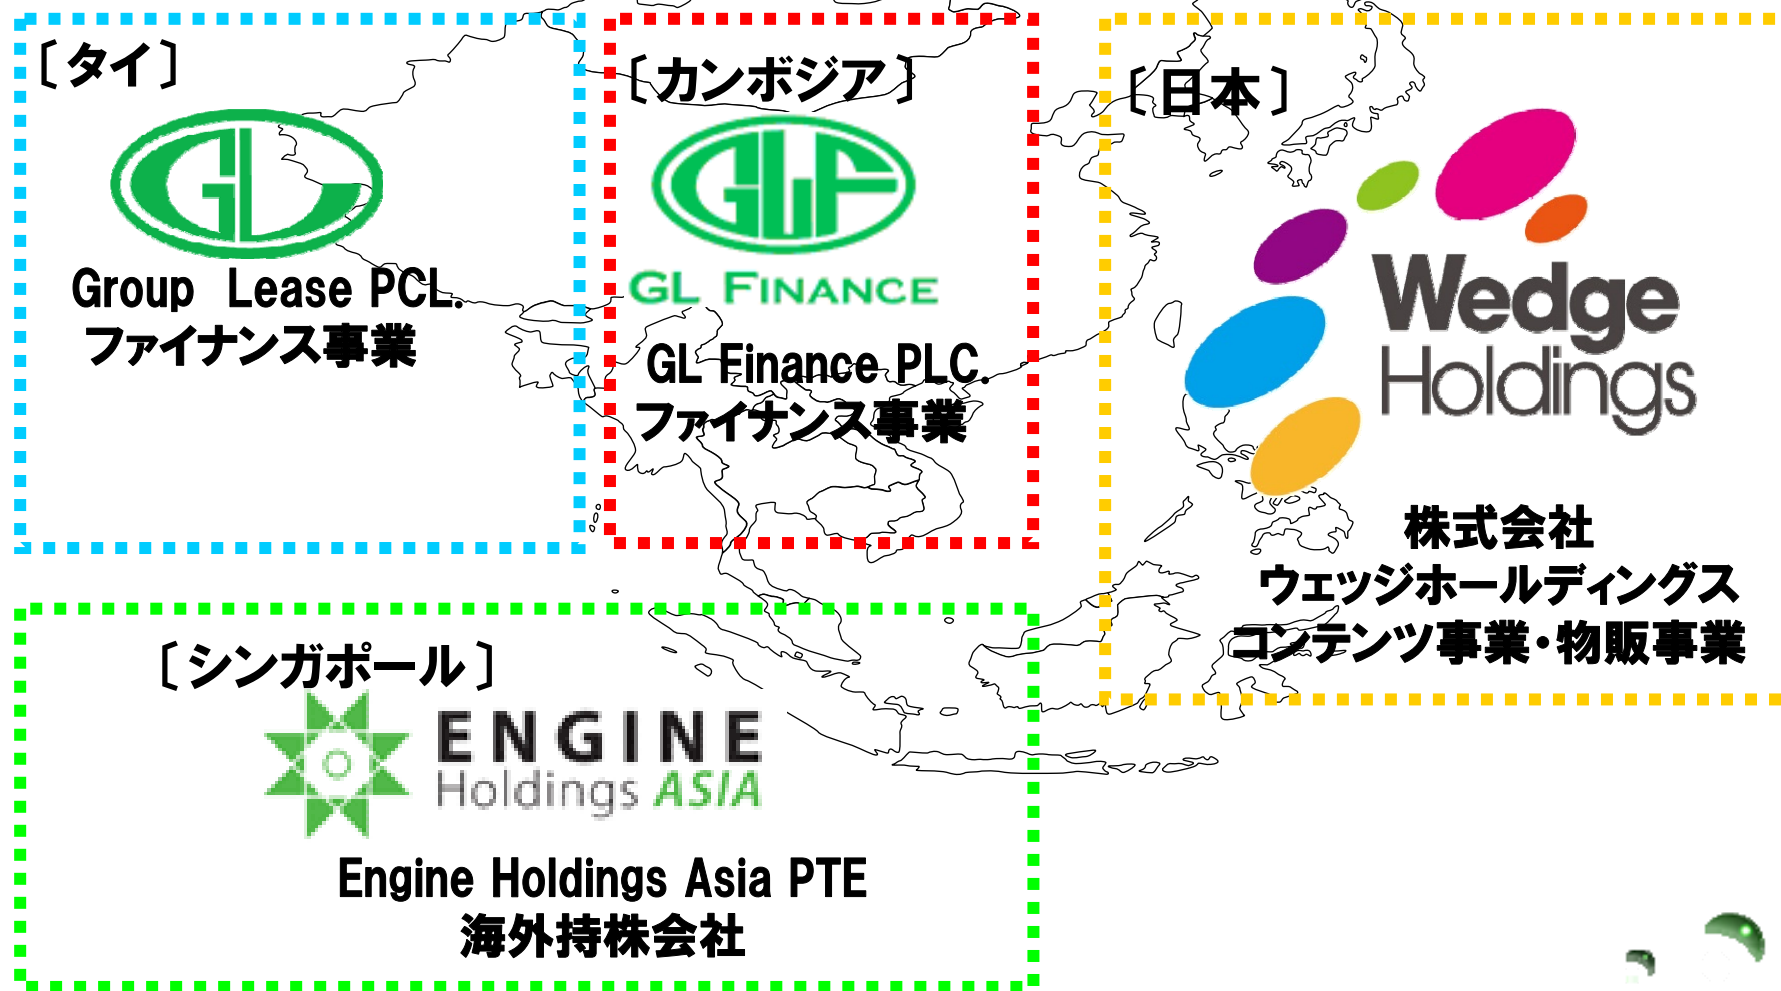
〔タイ〕

GL

Group Lease PCL.
ファイナンス事業

〔カンボジア〕

GLF

GL FINANCE

GL Finance PLC.
ファイナンス事業

〔日本〕

Wedge Holdings

株式会社
ウェッジホールディングス
コンテンツ事業・物販事業

〔シンガポール〕

ENGINE Holdings ASIA

Engine Holdings Asia PTE
海外持株会社